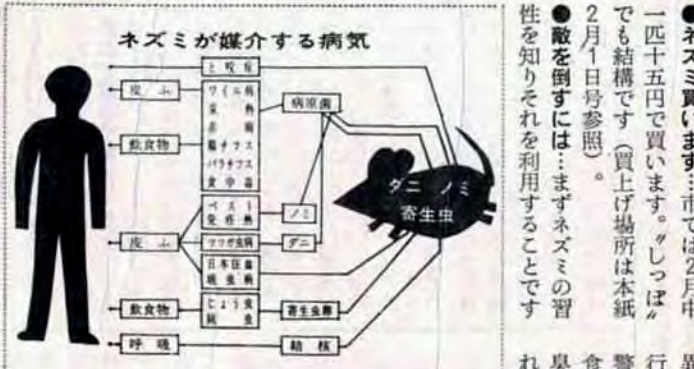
ネズミが媒介する病気

上咬症
皮ふ
ワイル病
鼠熱
赤痢
腸チフス
パラチフス
食中毒
飲食物
病原菌
ペスト
発疹熱
ノミ
皮ふ
ツツガ虫病
ダニ
日本住血吸虫病
飲食物
じょう虫症
寄生虫卵
呼吸
結核
ダニ ノミ
寄生虫

●ネズミ買います…市では2月中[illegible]
一匹十五円で買います。"しっぽ"でも結構です（買上げ場所は本紙2月1日号参照）。
●敵を倒すには…まずネズミの習性を知りそれを利用することです

思
行
警
食
鼻
れ